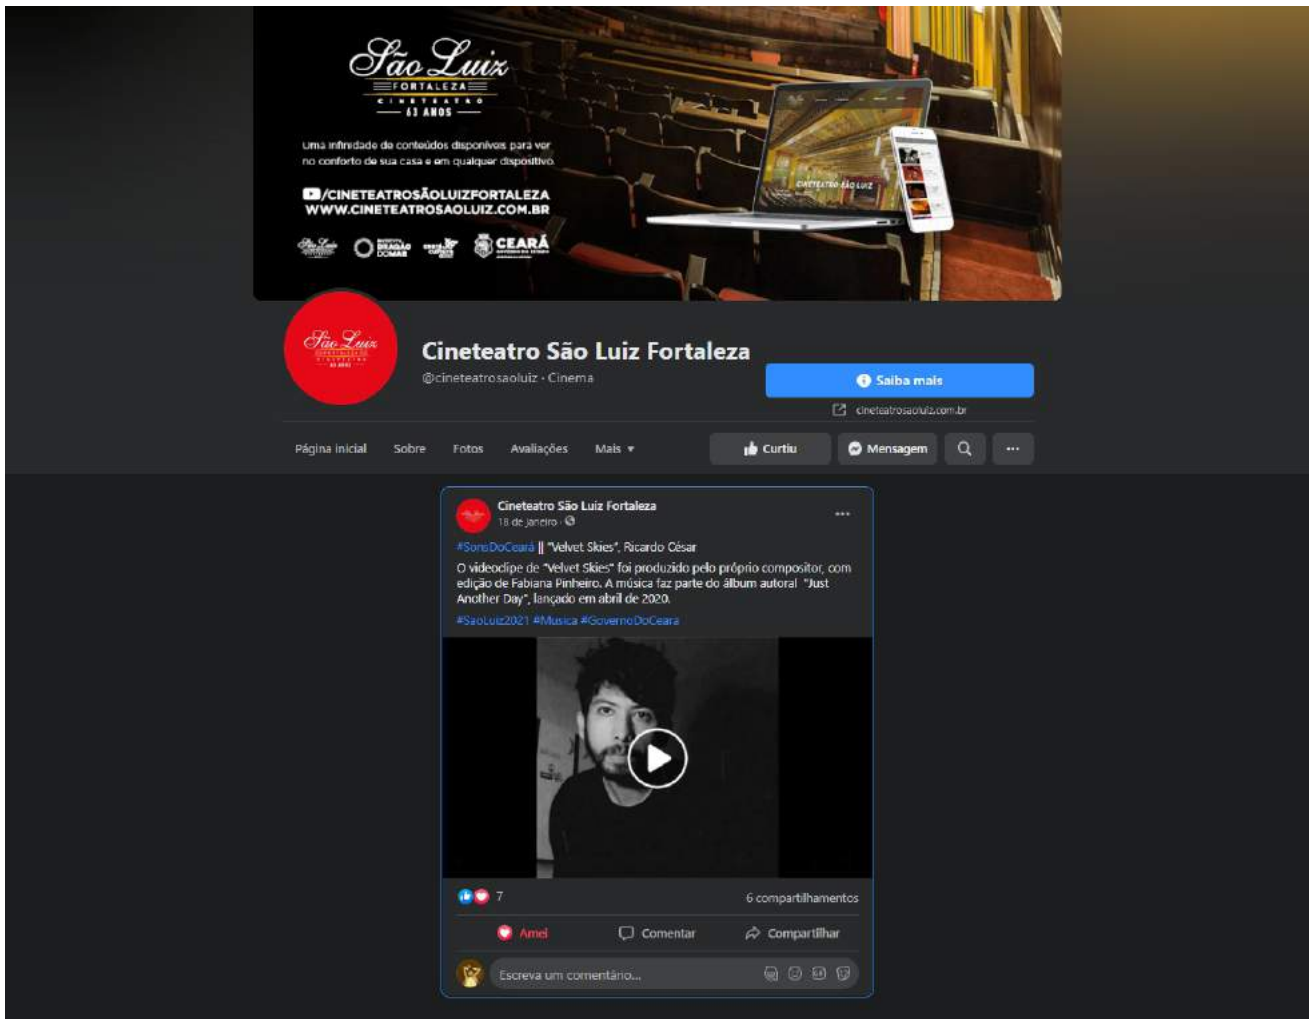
São Luiz
FORTALEZA
CINETEATRO
63 ANOS

Uma infinidade de conteúdos disponíveis para ver no conforto de sua casa e em qualquer dispositivo.

/CINETEATROSÃOLUIZFORTALEZA
WWW.CINETEATROSAOLUIZ.COM.BR

DRAGÃO DO MAR
CEARÁ

CINETEATRO SÃO LUIZ

Cineteatro São Luiz Fortaleza
@cineteatrosaoluiz · Cinema

Saiba mais
cineteatrosaoluiz.com.br

Página inicial
Sobre
Fotos
Avaliações
Mais ▾

Curtiu
Mensagem
···

Cineteatro São Luiz Fortaleza
18 de janeiro ·
···

#SonsDoCeará || "Velvet Skies", Ricardo César

O videoclipe de "Velvet Skies" foi produzido pelo próprio compositor, com edição de Fabiana Pinheiro. A música faz parte do álbum autoral "Just Another Day", lançado em abril de 2020.

#SaoLuiz2021 #Musica #GovernoDoCeara

7
6 compartilhamentos

Amei
Comentar
Compartilhar

Escreva um comentário...